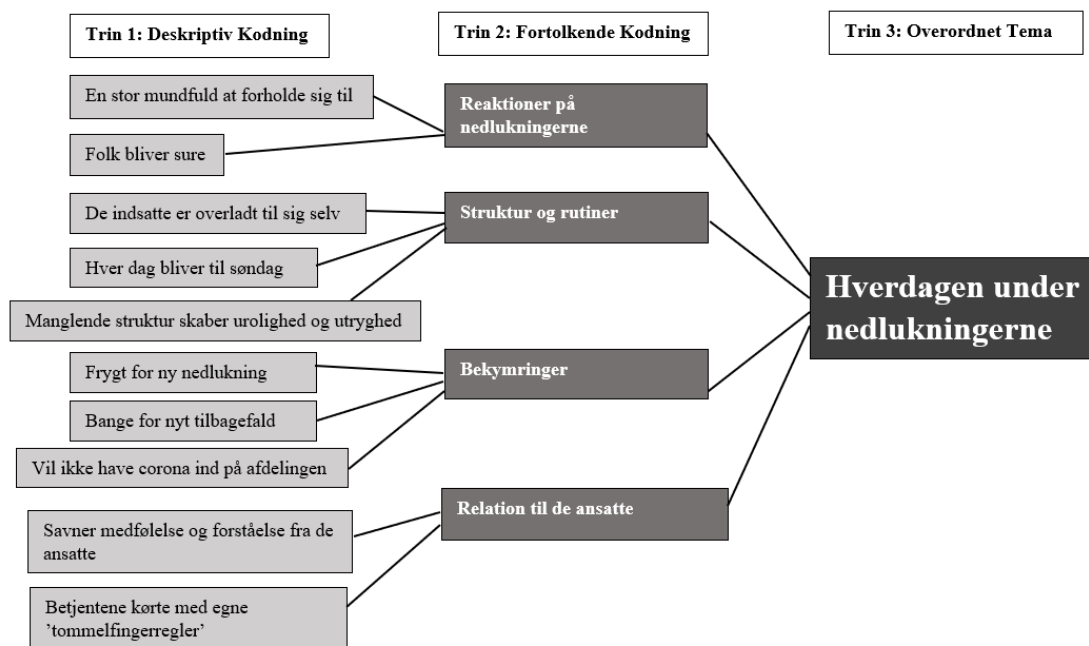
Trin 1: Deskriptiv Kodning

Trin 2: Fortolkende Kodning

Trin 3: Overordnet Tema

En stor mundfuld at forholde sig til

Folk bliver sure

Reaktioner på nedlukningerne

De indsatte er overladt til sig selv

Hver dag bliver til søndag

Manglende struktur skaber urolighed og utryghed

Struktur og rutiner

Hverdagen under nedlukningerne

Frygt for ny nedlukning

Bange for nyt tilbagefald

Vil ikke have corona ind på afdelingen

Bekymringer

Savner medfølelse og forståelse fra de ansatte

Betjentene kørte med egne 'tommelfingerregler'

Relation til de ansatte